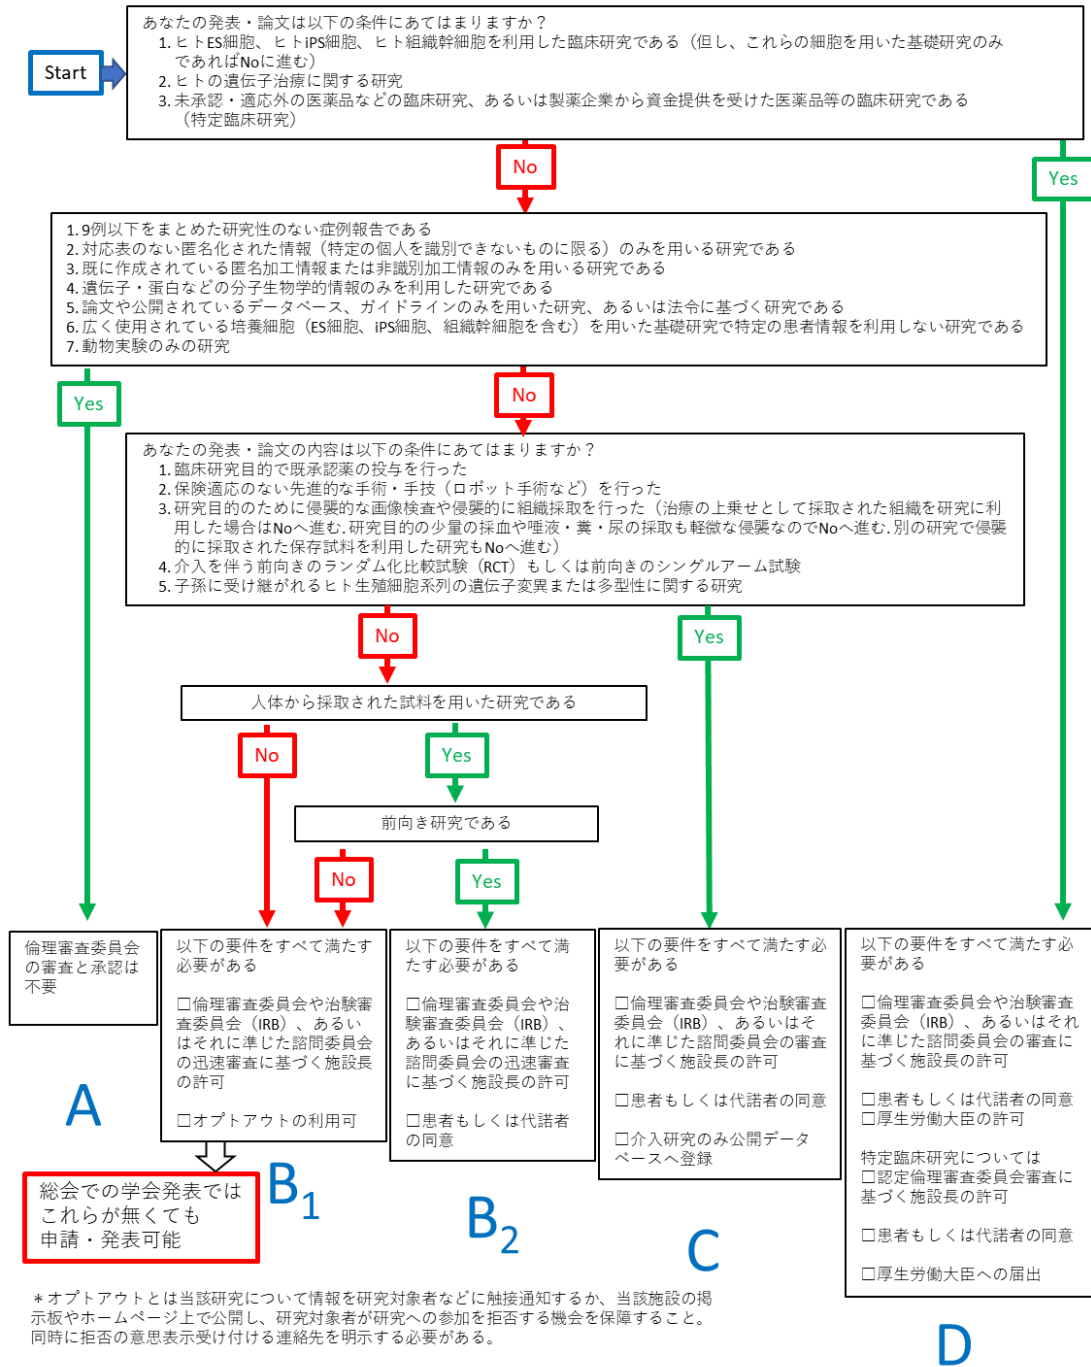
Start

あなたの発表・論文は以下の条件にあてはまりますか？
1. ヒトES細胞、ヒトiPS細胞、ヒト組織幹細胞を利用した臨床研究である（但し、これらの細胞を用いた基礎研究のみであればNoに進む）
2. ヒトの遺伝子治療に関する研究
3. 未承認・適応外の医薬品などの臨床研究、あるいは製薬企業から資金提供を受けた医薬品等の臨床研究である（特定臨床研究）

No

Yes

1. 9例以下をまとめた研究性のない症例報告である
2. 対応表のない匿名化された情報（特定の個人を識別できないものに限る）のみを用いる研究である
3. 既に作成されている匿名加工情報または非識別加工情報のみを用いる研究である
4. 遺伝子・蛋白などの分子生物学的情報のみを利用した研究である
5. 論文や公開されているデータベース、ガイドラインのみを用いた研究、あるいは法令に基づく研究である
6. 広く使用されている培養細胞（ES細胞、iPS細胞、組織幹細胞を含む）を用いた基礎研究で特定の患者情報を利用しない研究である
7. 動物実験のみの研究

Yes

No

あなたの発表・論文の内容は以下の条件にあてはまりますか？
1. 臨床研究目的で既承認薬の投与を行った
2. 保険適応のない先進的な手術・手技（ロボット手術など）を行った
3. 研究目的のために侵襲的な画像検査や侵襲的に組織採取を行った（治療の上乗せとして採取された組織を研究に利用した場合はNoへ進む. 研究目的の少量の採血や唾液・糞・尿の採取も軽微な侵襲なのでNoへ進む. 別の研究で侵襲的に採取された保存試料を利用した研究もNoへ進む）
4. 介入を伴う前向きのランダム化比較試験（RCT）もしくは前向きのシングルアーム試験
5. 子孫に受け継がれるヒト生殖細胞系列の遺伝子変異または多型性に関する研究

No

Yes

人体から採取された試料を用いた研究である

No

Yes

前向き研究である

No

Yes

倫理審査委員会の審査と承認は不要

以下の要件をすべて満たす必要がある

□倫理審査委員会や治験審査委員会（IRB）、あるいはそれに準じた諮問委員会の迅速審査に基づく施設長の許可

□オプトアウトの利用可

以下の要件をすべて満たす必要がある

□倫理審査委員会や治験審査委員会（IRB）、あるいはそれに準じた諮問委員会の迅速審査に基づく施設長の許可

□患者もしくは代諾者の同意

以下の要件をすべて満たす必要がある

□倫理審査委員会や治験審査委員会（IRB）、あるいはそれに準じた諮問委員会の審査に基づく施設長の許可

□患者もしくは代諾者の同意

□介入研究のみ公開データベースへ登録

以下の要件をすべて満たす必要がある

□倫理審査委員会や治験審査委員会（IRB）、あるいはそれに準じた諮問委員会の審査に基づく施設長の許可

□患者もしくは代諾者の同意
□厚生労働大臣の許可

特定臨床研究については
□認定倫理審査委員会審査に基づく施設長の許可

□患者もしくは代諾者の同意

□厚生労働大臣への届出

A

総会での学会発表ではこれらが無くても申請・発表可能

$B_1$

$B_2$

C

D

＊オプトアウトとは当該研究について情報を研究対象者などに触接通知するか、当該施設の掲示板やホームページ上で公開し、研究対象者が研究への参加を拒否する機会を保障すること。同時に拒否の意思表示受け付ける連絡先を明示する必要がある。